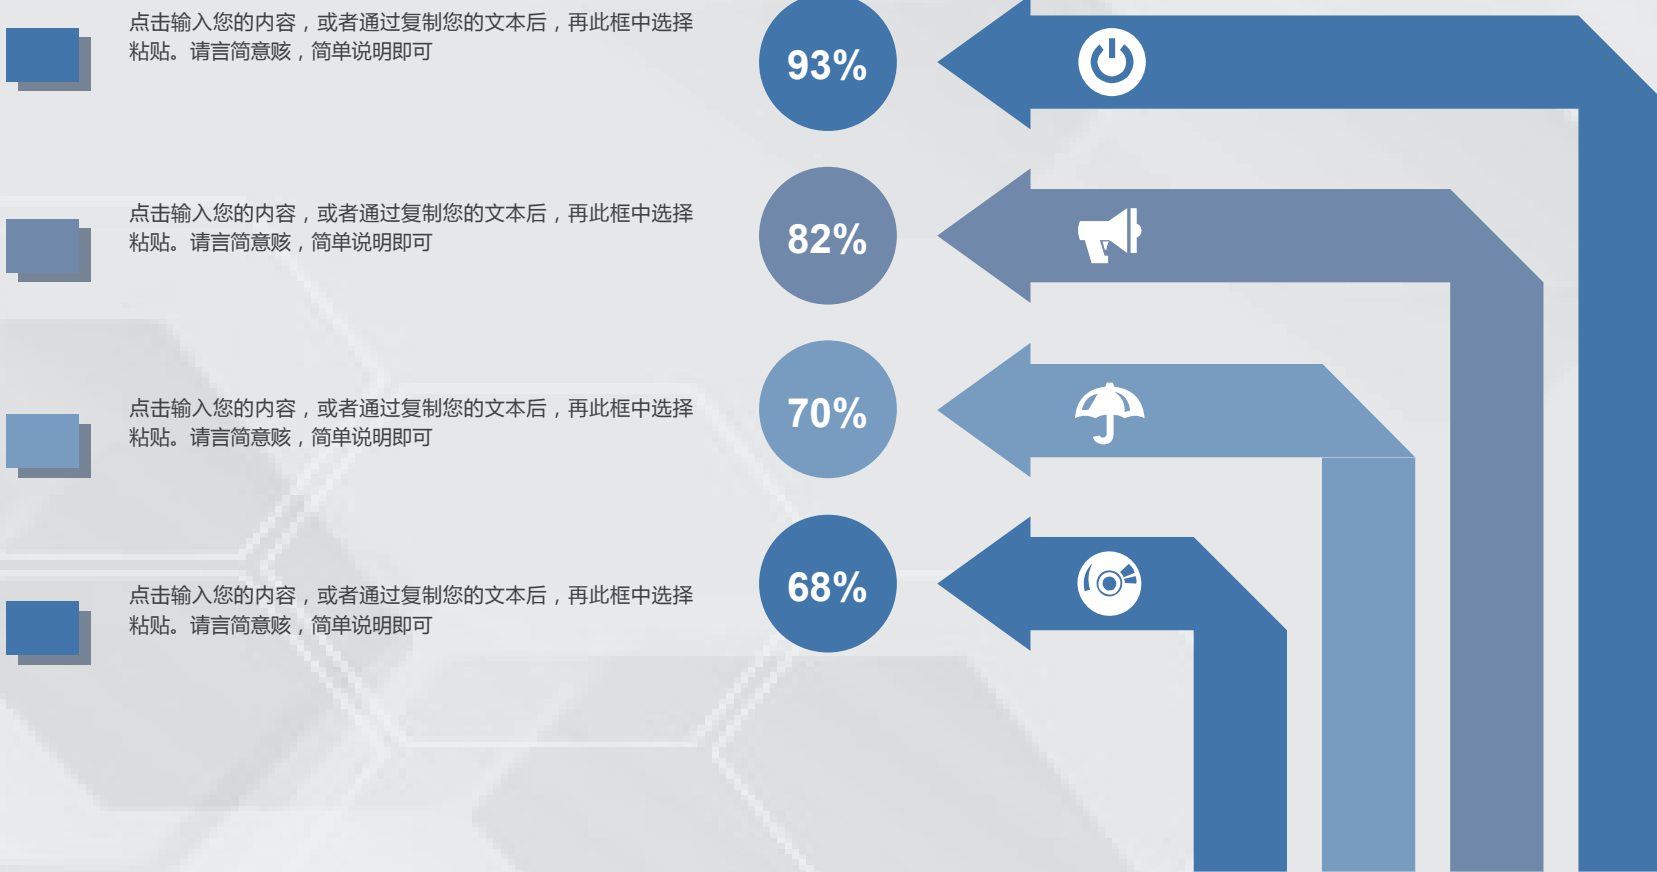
点击输入您的内容，或者通过复制您的文本后，再此框中选择粘贴。请言简意赅，简单说明即可

93%

点击输入您的内容，或者通过复制您的文本后，再此框中选择粘贴。请言简意赅，简单说明即可

82%

点击输入您的内容，或者通过复制您的文本后，再此框中选择粘贴。请言简意赅，简单说明即可

70%

点击输入您的内容，或者通过复制您的文本后，再此框中选择粘贴。请言简意赅，简单说明即可

68%